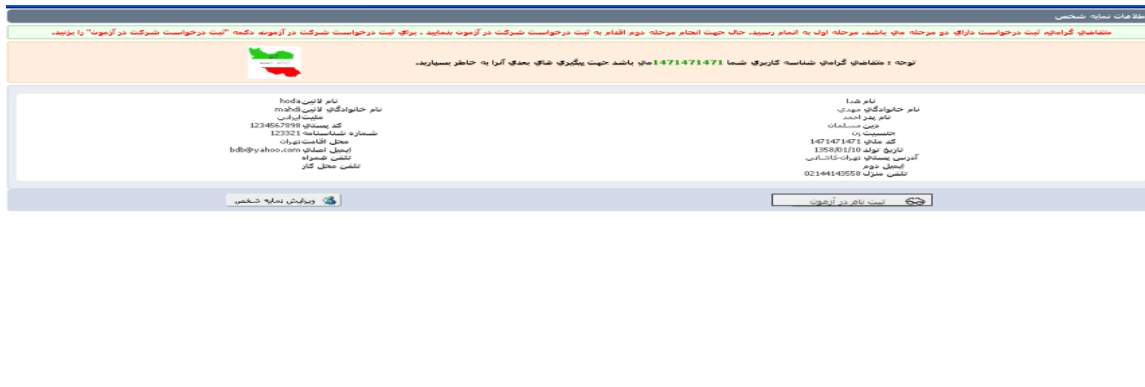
اطلاعات نمایه شخص

متقاضی گرامی، ثبت درخواست دارای دو مرحله می باشد. مرحله اول به اتمام رسید. حال جهت انجام مرحله دوم اقدام به ثبت درخواست شرکت در آزمون بنمایید . برای ثبت درخواست شرکت در آزمون دکمه "ثبت درخواست شرکت در آزمون" را بزنید.

توجه : متقاضی گرامی شناسه کاربری شما 1471471471 می باشد جهت پیگیری های بعدی آنرا به خاطر بسپارید.

نام شدا
نام خانوادگی مهدی
نام پدر احمد
دین مسلمان
جنسیت زن
کد ملی 1471471471
تاریخ تولد 1358/01/10
آدرس پستی تهران-کاشانی
ایمیل دوم
تلفن منزل 02144143558

نام لاتین hoda
نام خانوادگی لاتین mahdi
ملیت ایرانی
کد پستی 1234567898
شماره شناسنامه 123321
محل اقامت تهران
ایمیل اصلی bdb@yahoo.com
تلفن همراه
تلفن محل کار

ثبت نام در آزمون
ویرایش نمایه شخص